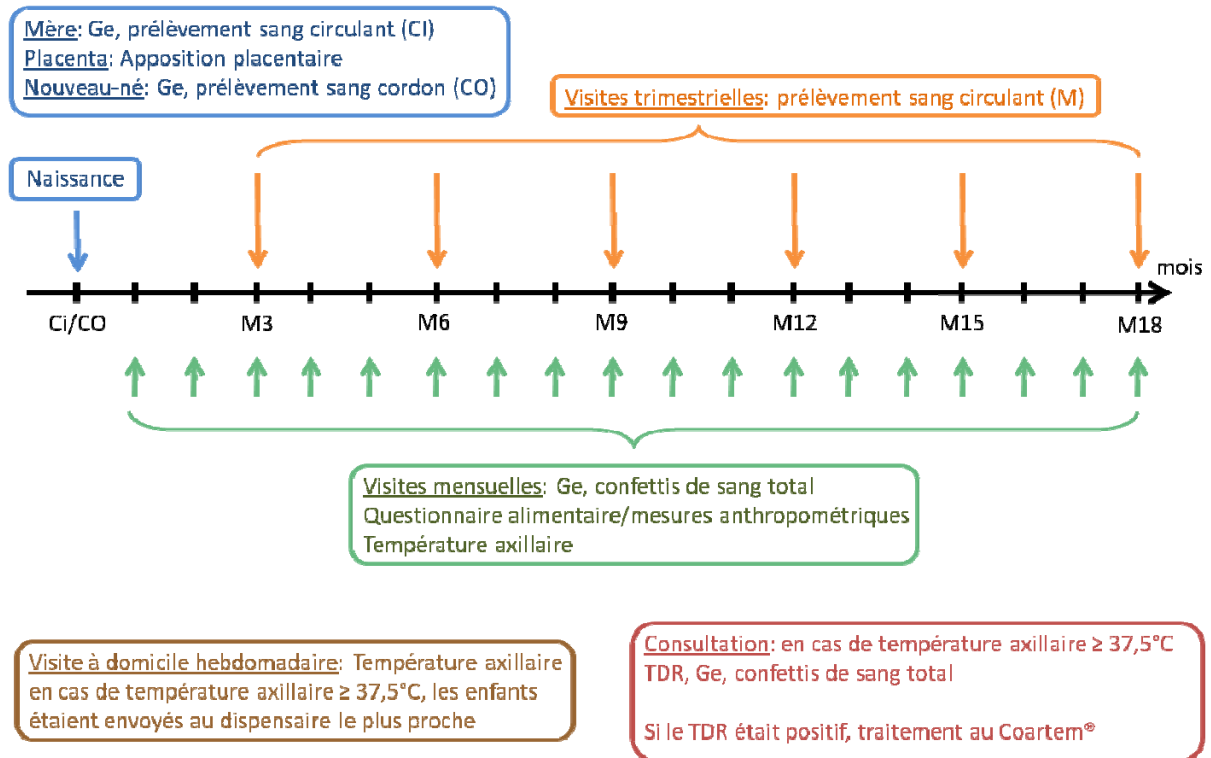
Mère: Ge, prélèvement sang circulant (CI)
Placenta: Apposition placentaire
Nouveau-né: Ge, prélèvement sang cordon (CO)

Visites trimestrielles: prélèvement sang circulant (M)

Naissance

mois

Ci/CO M3 M6 M9 M12 M15 M18

Visites mensuelles: Ge, confettis de sang total
Questionnaire alimentaire/mesures anthropométriques
Température axillaire

Visite à domicile hebdomadaire: Température axillaire en cas de température axillaire ≥ 37,5°C, les enfants étaient envoyés au dispensaire le plus proche

Consultation: en cas de température axillaire ≥ 37,5°C
TDR, Ge, confettis de sang total

Si le TDR était positif, traitement au Coartem®